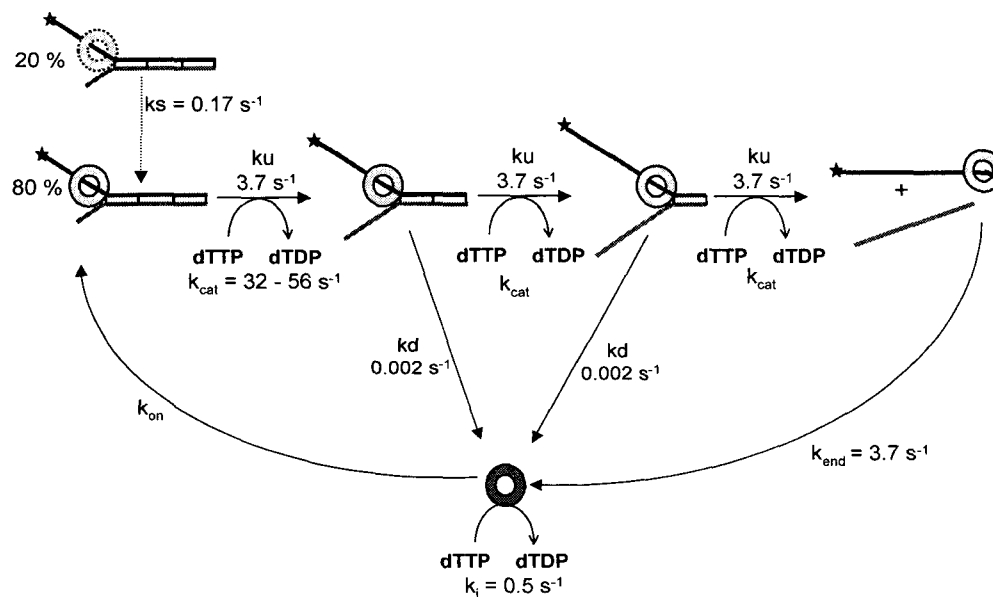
20 %

ks = 0.17 $s^{-1}$

80 %

ku
3.7 $s^{-1}$

dTTP dTDP
$k_{cat}$ = 32 - 56 $s^{-1}$

ku
3.7 $s^{-1}$

dTTP dTDP
$k_{cat}$

ku
3.7 $s^{-1}$

dTTP dTDP
$k_{cat}$

+

kd
0.002 $s^{-1}$

kd
0.002 $s^{-1}$

$k_{on}$

$k_{end}$ = 3.7 $s^{-1}$

dTTP dTDP
$k_i$ = 0.5 $s^{-1}$